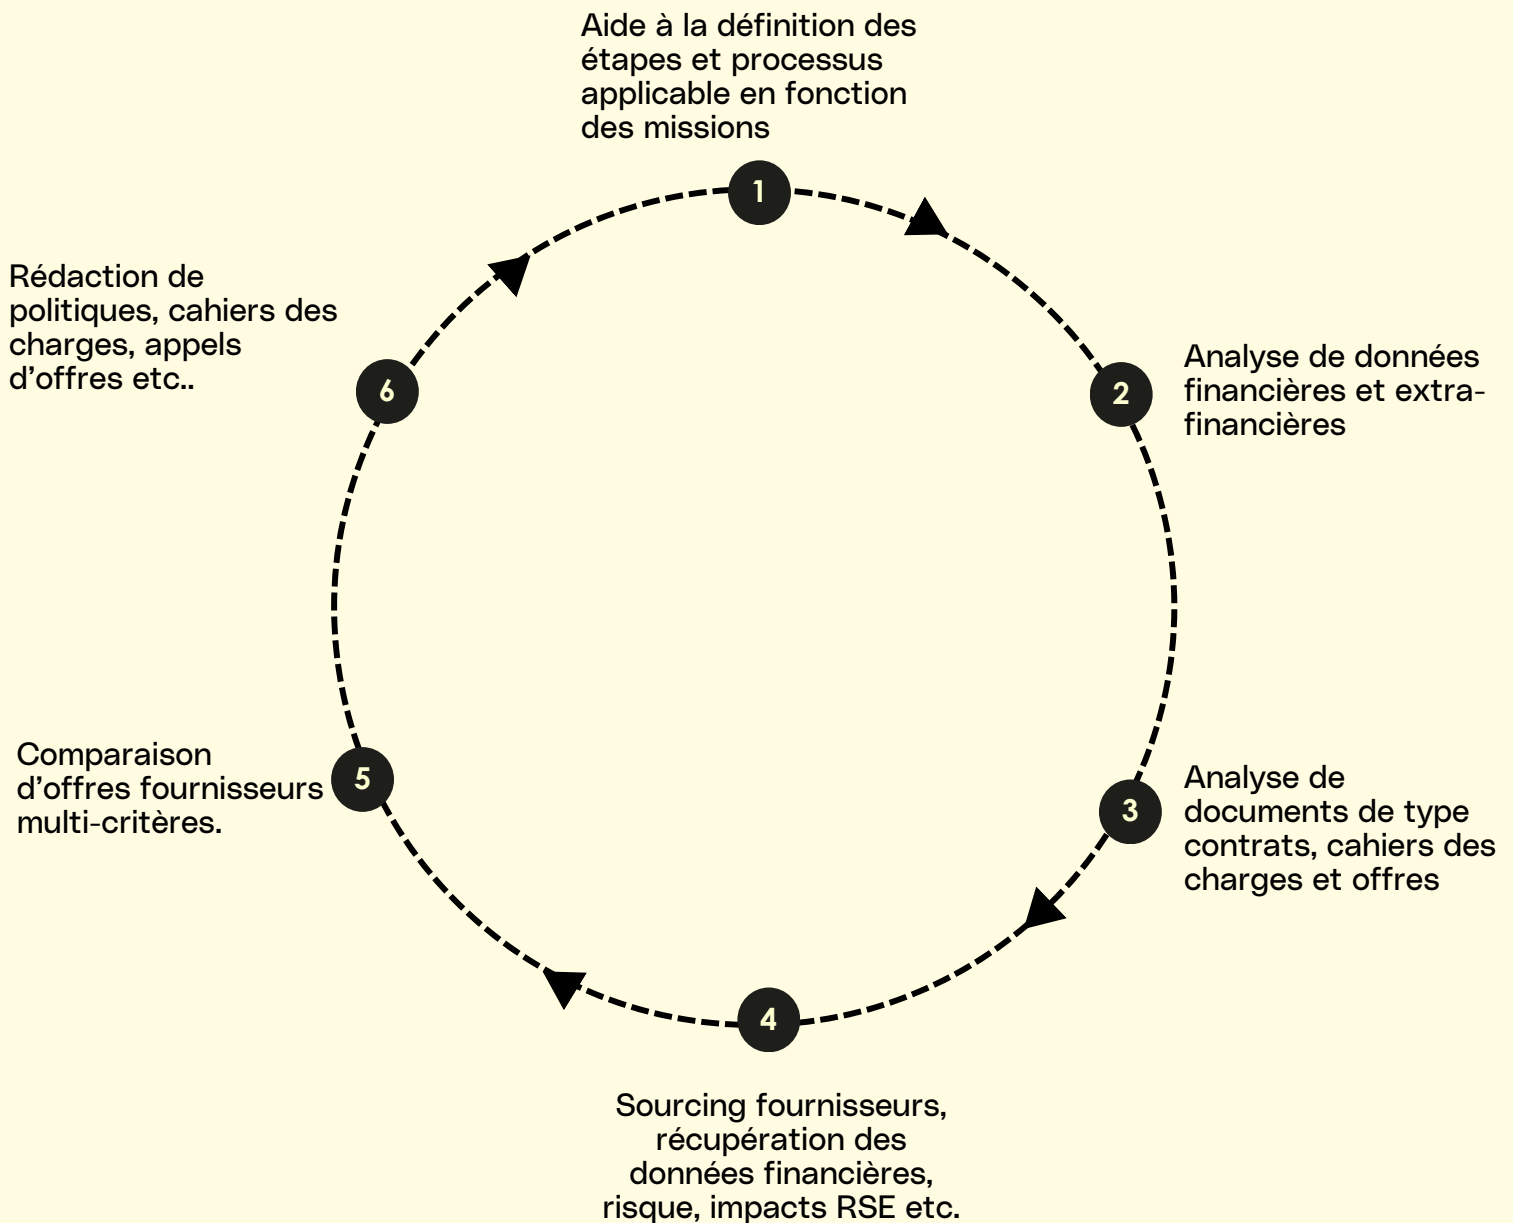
Aide à la définition des étapes et processus applicable en fonction des missions

1

2

Analyse de données financières et extra-financières

3

Analyse de documents de type contrats, cahiers des charges et offres

4

Sourcing fournisseurs, récupération des données financières, risque, impacts RSE etc.

5

Comparaison d’offres fournisseurs multi-critères.

6

Rédaction de politiques, cahiers des charges, appels d’offres etc..